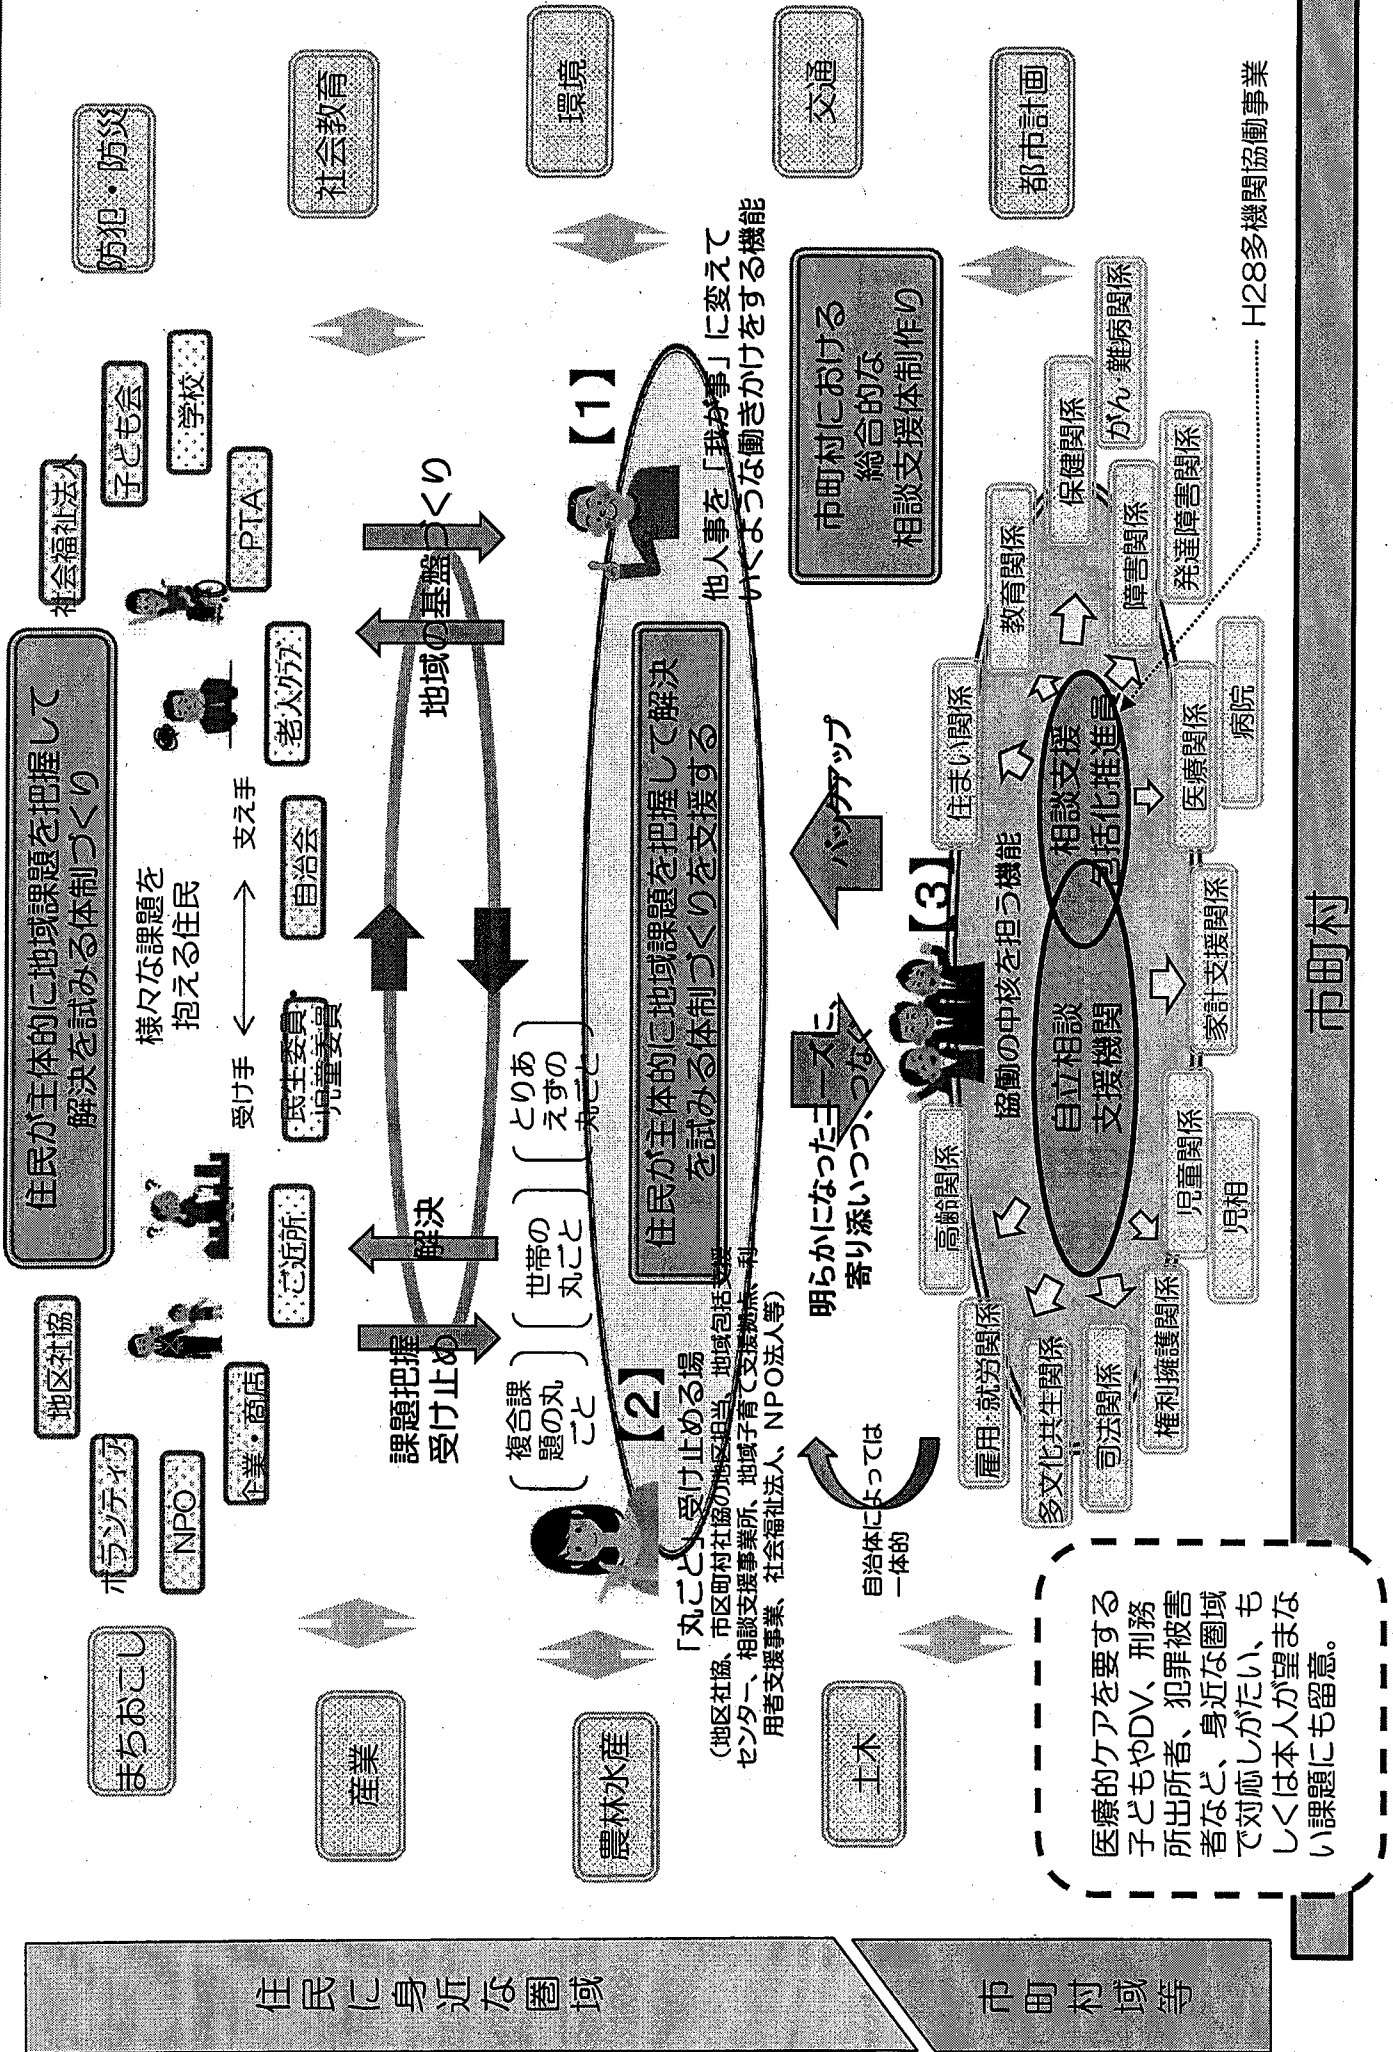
住民に身近な圏域

市町村域等

住民が主体的に地域課題を把握して解決を試みる体制づくり

まちおこし
産業
農林水産
土木
防犯・防災
社会教育
環境
交通
都市計画

地区社協
ボランティア
NPO
企業・商店
ご近所
民生委員・児童委員
自治会
老人クラブ
社会福祉法人
子ども会
学校
PTA

様々な課題を抱える住民
受け手 ←→ 支え手

課題把握
受け止め
解決
地域の基盤づくり

【1】
他人事を「我が事」に変えていくような働きかけをする機能

【2】
複合課題の丸ごと
世帯の丸ごと
とりあえずの丸ごと

住民が主体的に地域課題を把握して解決を試みる体制づくりを支援する

「丸ごと」受け止める場
（地区社協、市区町村社協の地区担当、地域包括支援センター、相談支援事業所、地域子育て支援拠点、利用者支援事業、社会福祉法人、NPO法人等）

明らかになったニーズに、寄り添いつつ、つなぐ
バックアップ
自治体によっては一体的

市町村における総合的な相談支援体制作り

【3】
協働の中核を担う機能
自立相談支援機関
相談支援包括化推進員

住まい関係
教育関係
保健関係
がん・難病関係
障害関係
発達障害関係
医療関係
病院
家計支援関係
児童関係
児相
高齢関係
雇用・就労関係
多文化共生関係
司法関係
権利擁護関係

H28多機関協働事業

医療的ケアを要する子どもやDV、刑務所出所者、犯罪被害者など、身近な圏域で対応しがたい、もしくは本人が望まない課題にも留意。

市町村